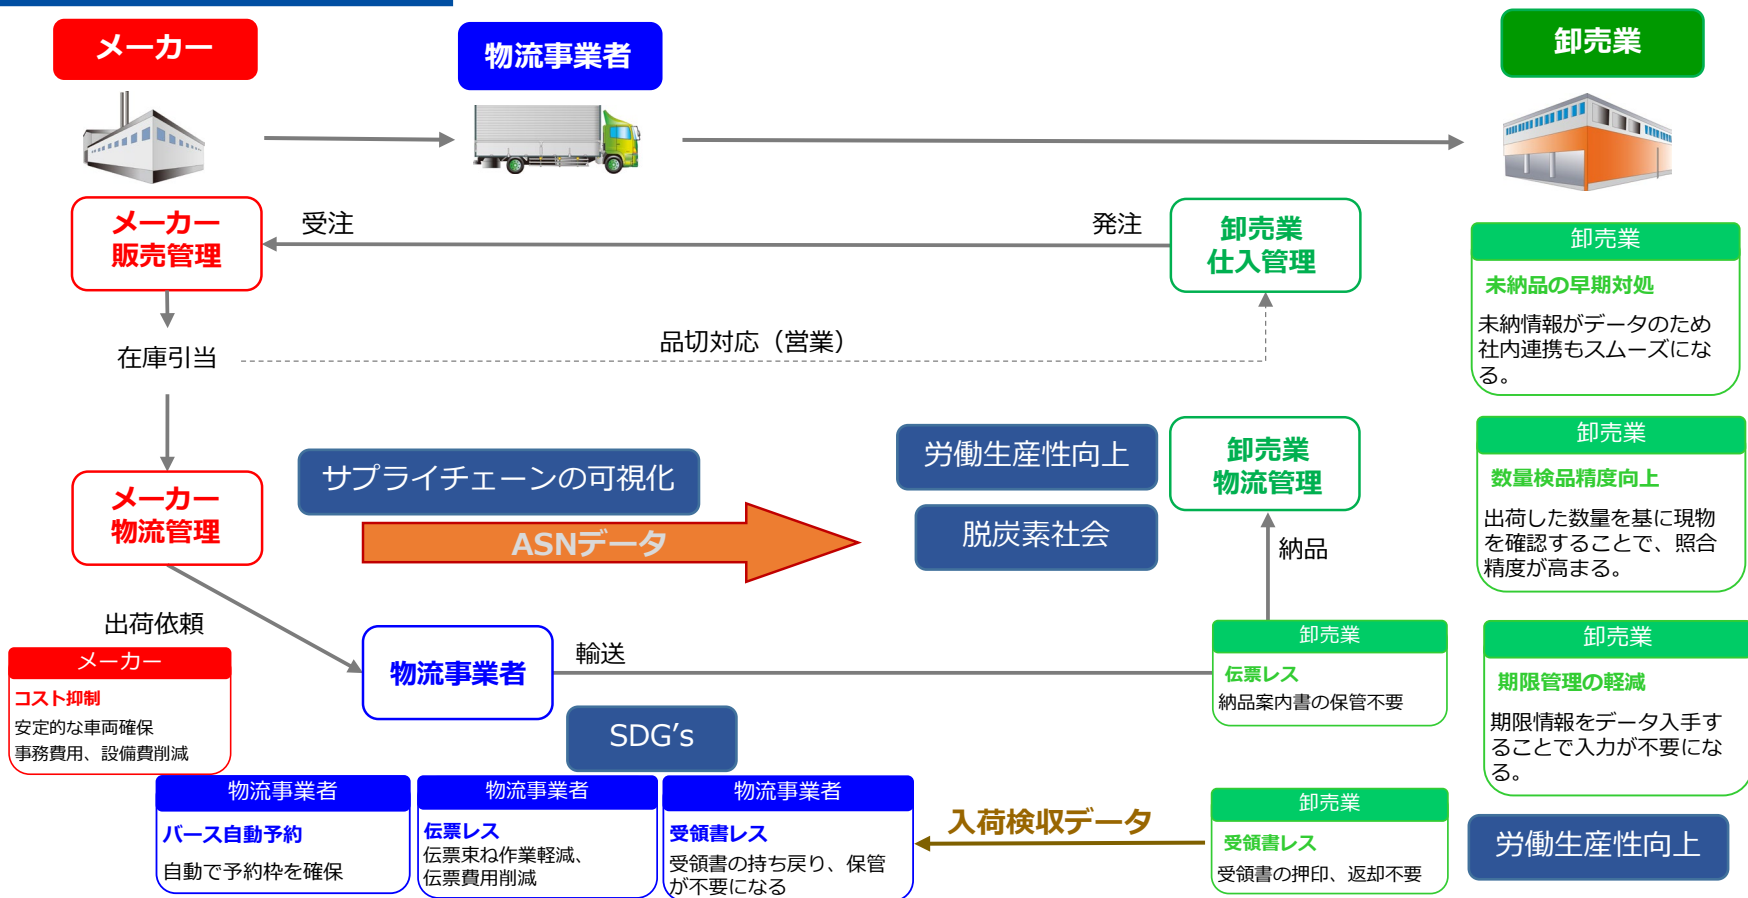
メーカー

物流事業者

卸売業

メーカー
販売管理

受注

発注

卸売業
仕入管理

卸売業

未納品の早期対処

未納情報がデータのため社内連携もスムーズになる。

在庫引当

品切対応（営業）

労働生産性向上

卸売業
物流管理

卸売業

数量検品精度向上

出荷した数量を基に現物を確認することで、照合精度が高まる。

メーカー
物流管理

サプライチェーンの可視化

ASNデータ

脱炭素社会

納品

出荷依頼

メーカー

コスト抑制

安定的な車両確保
事務費用、設備費削減

物流事業者

輸送

卸売業

伝票レス

納品案内書の保管不要

卸売業

期限管理の軽減

期限情報をデータ入手することで入力が不要になる。

SDG’s

物流事業者

バース自動予約

自動で予約枠を確保

物流事業者

伝票レス

伝票束ね作業軽減、伝票費用削減

物流事業者

受領書レス

受領書の持ち戻り、保管が不要になる

入荷検収データ

卸売業

受領書レス

受領書の押印、返却不要

労働生産性向上